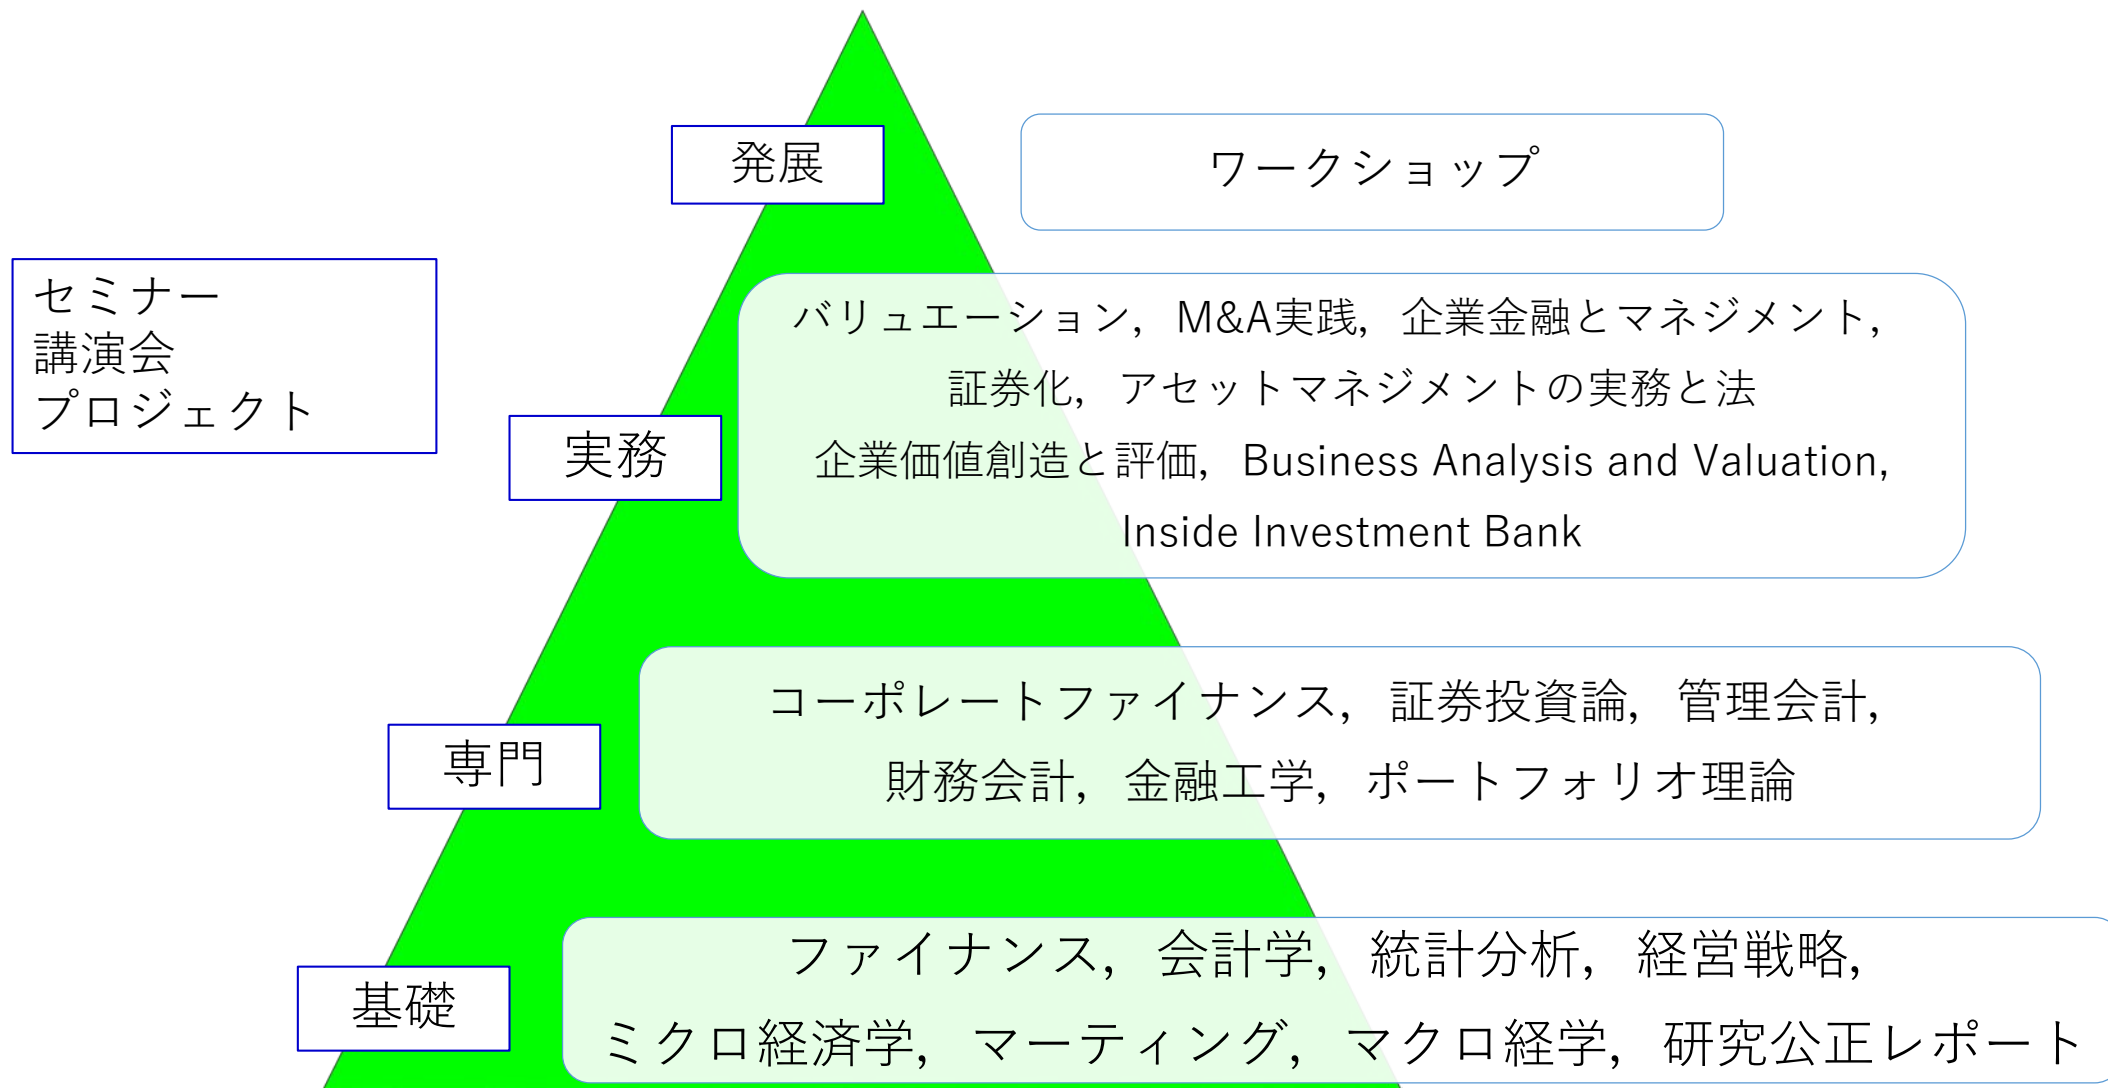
発展

ワークショップ

セミナー
講演会
プロジェクト

実務

バリュエーション，M&A実践，企業金融とマネジメント，
証券化，アセットマネジメントの実務と法
企業価値創造と評価，Business Analysis and Valuation,
Inside Investment Bank

専門

コーポレートファイナンス，証券投資論，管理会計，
財務会計，金融工学，ポートフォリオ理論

基礎

ファイナンス，会計学，統計分析，経営戦略，
ミクロ経済学，マーティング，マクロ経学，研究公正レポート